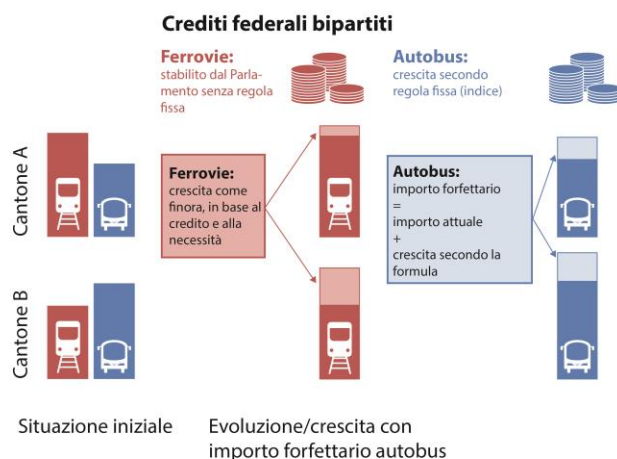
Crediti federali bipartiti

Ferrovie:
stabilito dal Parlamento senza regola fissa

Autobus:
crescita secondo regola fissa (indice)

Cantone A

Cantone B

Ferrovie:
crescita come finora, in base al credito e alla necessità

Autobus:
importo forfettario
=
importo attuale
+
crescita secondo la formula

Situazione iniziale

Evoluzione/crescita con importo forfettario autobus